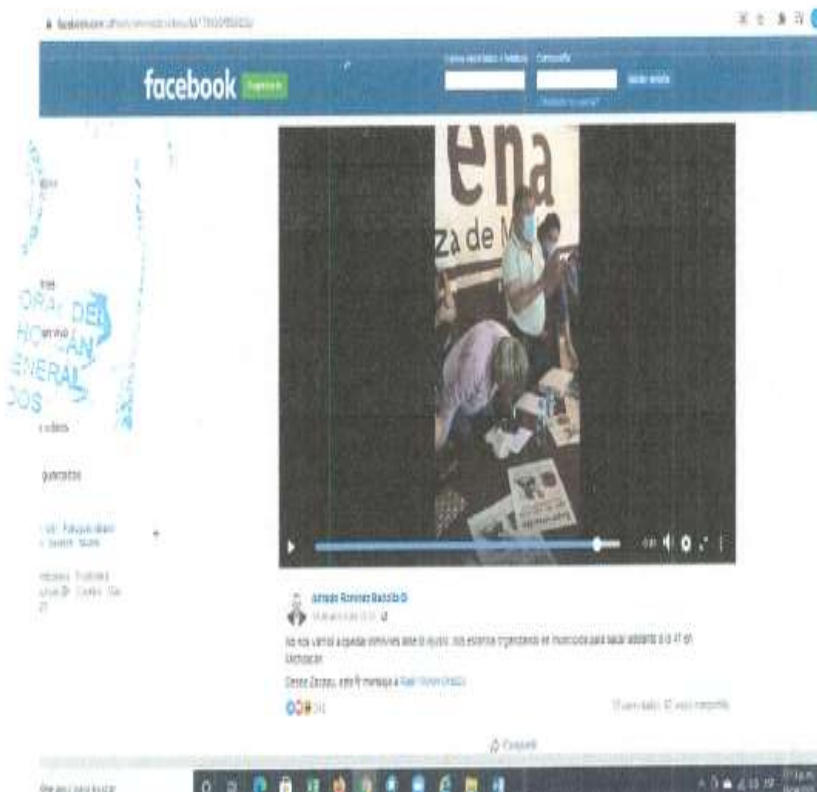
facebook

ena
za de M

Alfredo Ramírez Bedolla

No nos vamos a quedar inmóviles ante lo injusto. Nos estamos organizando en municipios para sacar adelante a la 4T en Michoacán.

Desde Zacapu, este fue mensaje a Raúl Morón Orozco

Compartir

ORA DEL
HO DE
ENERAL
DOS